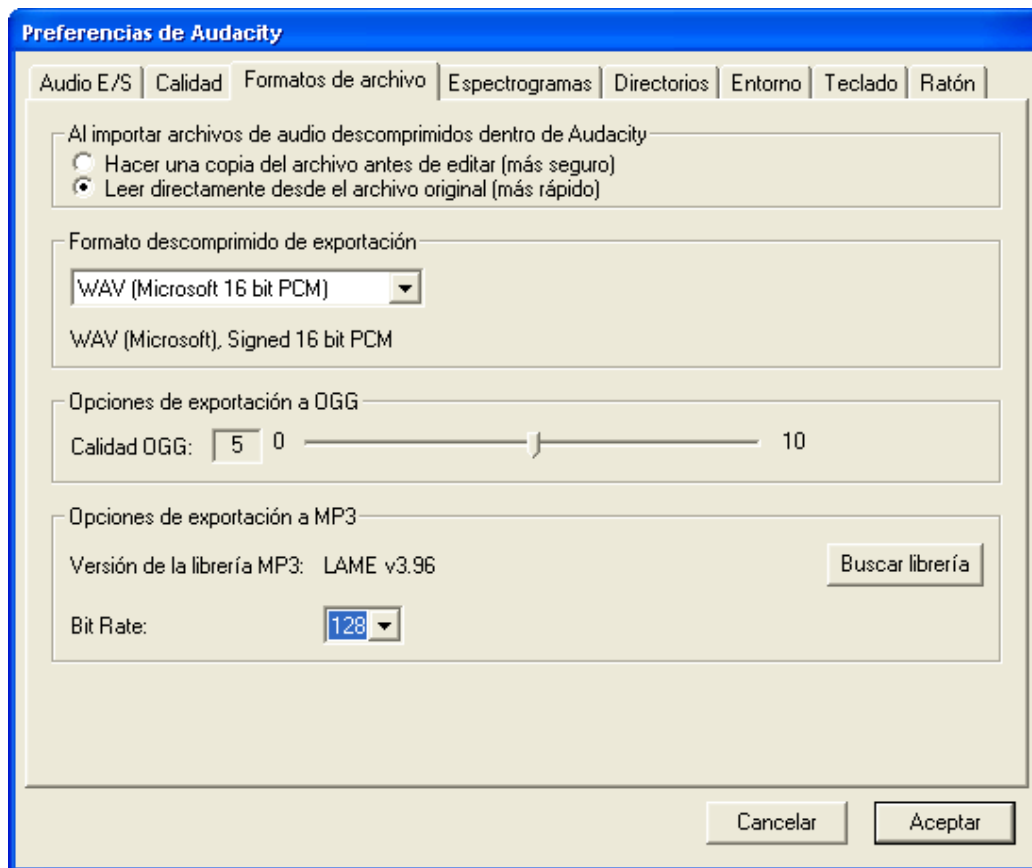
Preferencias de Audacity

Audio E/S | Calidad | Formatos de archivo | Espectrogramas | Directorios | Entorno | Teclado | Ratón

Al importar archivos de audio descomprimidos dentro de Audacity
Hacer una copia del archivo antes de editar (más seguro)
Leer directamente desde el archivo original (más rápido)

Formato descomprimido de exportación
WAV (Microsoft 16 bit PCM)
WAV (Microsoft), Signed 16 bit PCM

Opciones de exportación a OGG
Calidad OGG: 5 0 10

Opciones de exportación a MP3
Versión de la librería MP3: LAME v3.96
Buscar librería
Bit Rate: 128

Cancelar
Aceptar